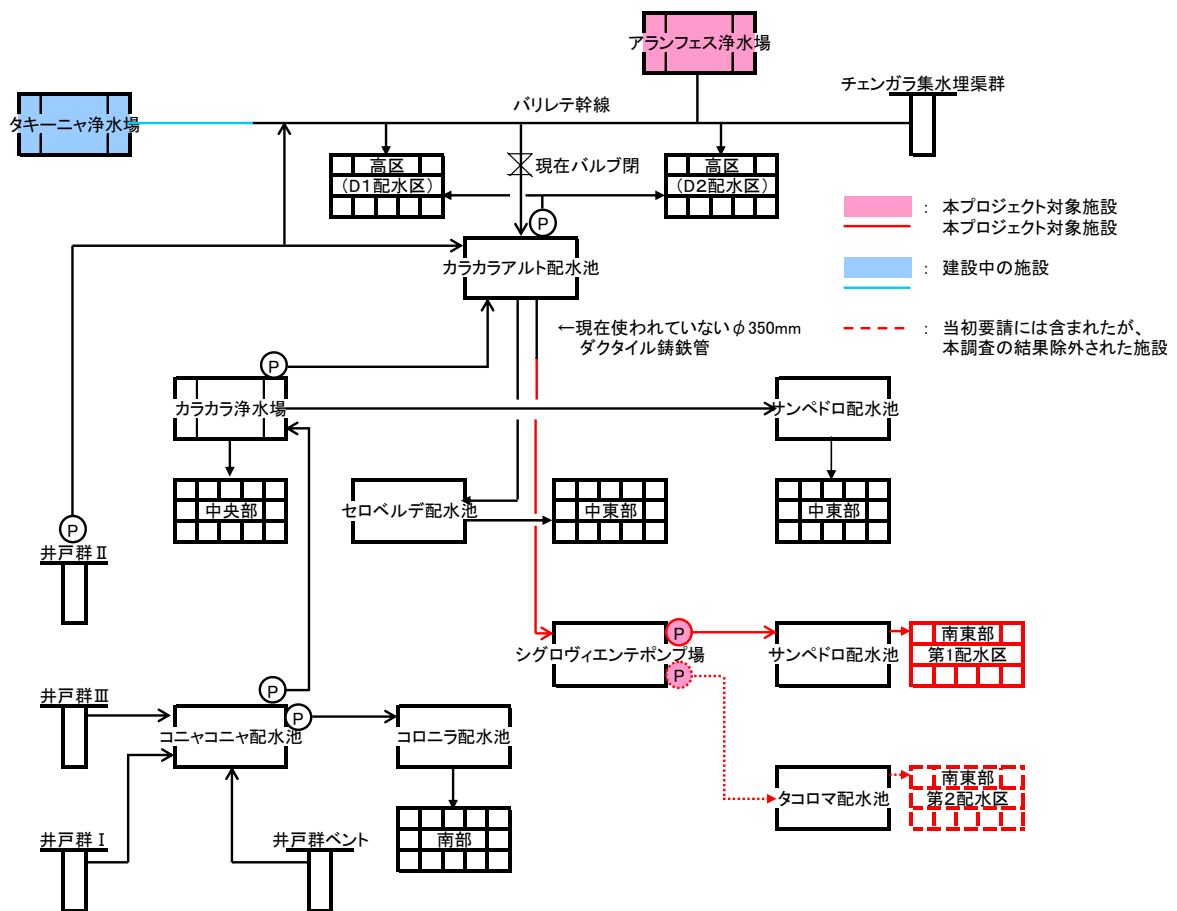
アランフェス浄水場

チェンガラ集水埋渠群

タキーニャ浄水場

バリレテ幹線

高区
（D1配水区）

現在バルブ閉

高区
（D2配水区）

P

カララアルト配水池

：本プロジェクト対象施設
本プロジェクト対象施設

：建設中の施設

←現在使われていないφ350mm
ダクタイル鋳鉄管

：当初要請には含まれたが、
本調査の結果除外された施設

P

カラカラ浄水場

サンペドロ配水池

中央部

セロベルデ配水池

中東部

中東部

P

井戸群Ⅱ

P

シグロヴィエンテポンプ場

P

サンペドロ配水池

南東部
第1配水区

井戸群Ⅲ

P

P

コニャコニャ配水池

コロニラ配水池

タコロマ配水池

南東部
第2配水区

南部

井戸群Ⅰ

井戸群ベント